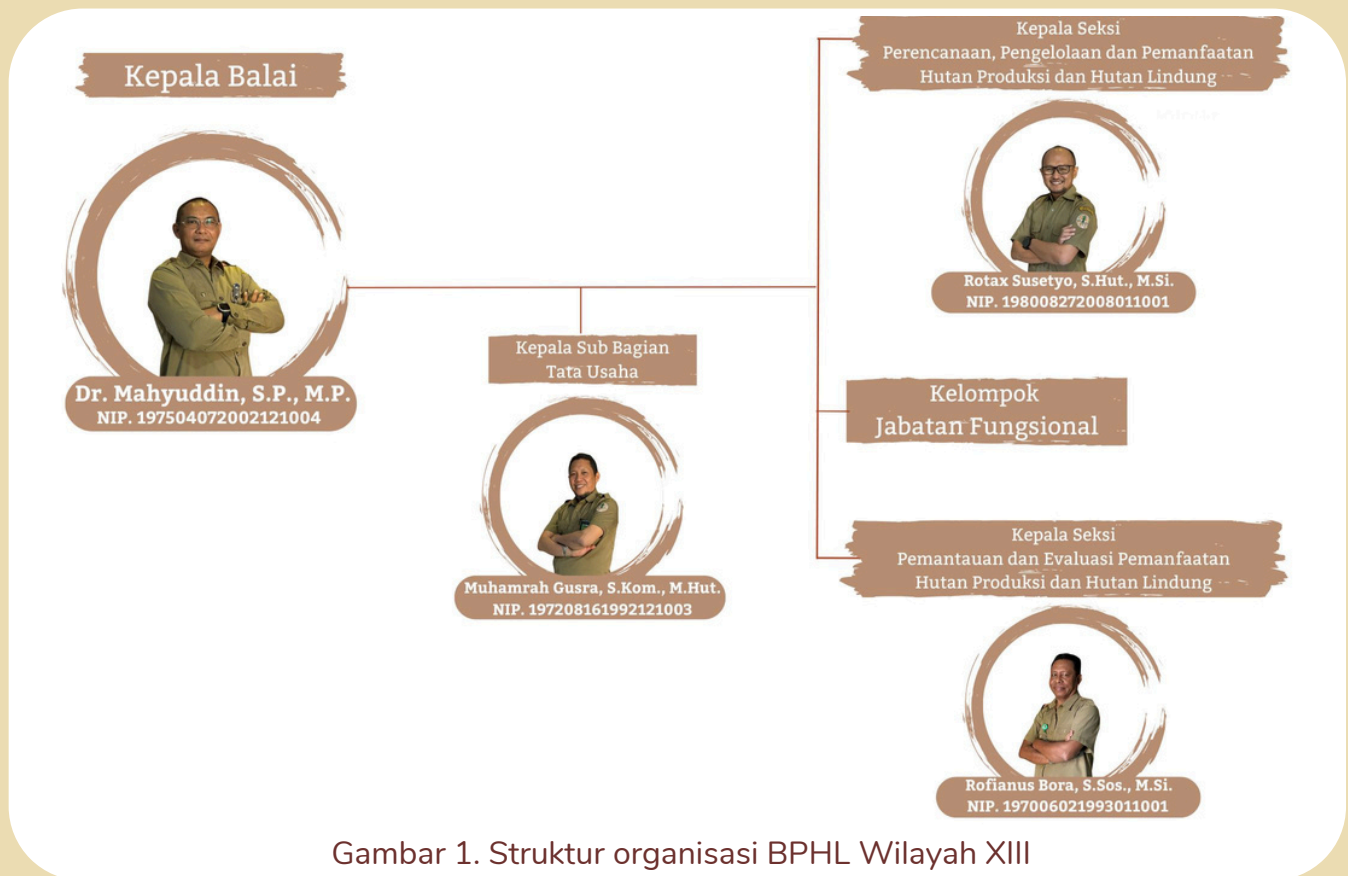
Kepala Balai

Dr. Mahyuddin, S.P., M.P.
NIP. 197504072002121004

Kepala Sub Bagian
Tata Usaha

Muhamrah Gusra, S.Kom., M.Hut.
NIP. 197208161992121003

Kepala Seksi
Perencanaan, Pengelolaan dan Pemanfaatan
Hutan Produksi dan Hutan Lindung

Rotax Susetyo, S.Hut., M.Si.
NIP. 198008272008011001

Kelompok
Jabatan Fungsional

Kepala Seksi
Pemantauan dan Evaluasi Pemanfaatan
Hutan Produksi dan Hutan Lindung

Rofianus Bora, S.Sos., M.Si.
NIP. 197006021993011001

Gambar 1. Struktur organisasi BPHL Wilayah XIII